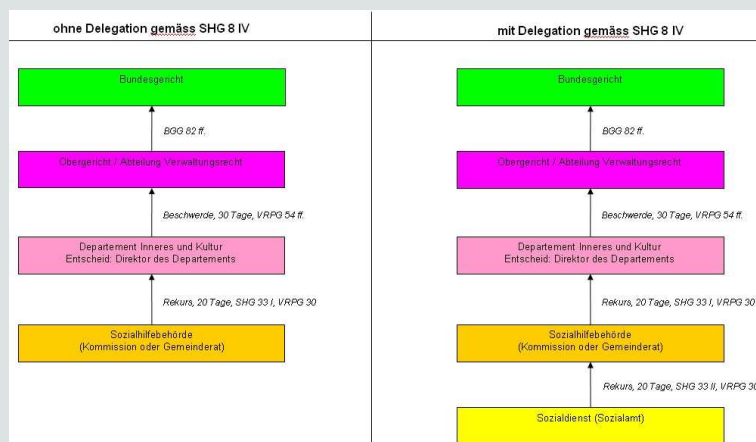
ohne Delegation gemäss SHG 8 IV

Bundesgericht

BGG 82 ff.

Obergericht / Abteilung Verwaltungsrecht

Beschwerde, 30 Tage, VRPG 54 ff.

Departement Inneres und Kultur
Entscheid: Direktor des Departements

Rekurs, 20 Tage, SHG 33 I, VRPG 30

Sozialhilfebehörde
(Kommission oder Gemeinderat)

mit Delegation gemäss SHG 8 IV

Bundesgericht

BGG 82 ff.

Obergericht / Abteilung Verwaltungsrecht

Beschwerde, 30 Tage, VRPG 54 ff.

Departement Inneres und Kultur
Entscheid: Direktor des Departements

Rekurs, 20 Tage, SHG 33 I, VRPG 30

Sozialhilfebehörde
(Kommission oder Gemeinderat)

Rekurs, 20 Tage, SHG 33 II, VRPG 30

Sozialdienst (Sozialamt)